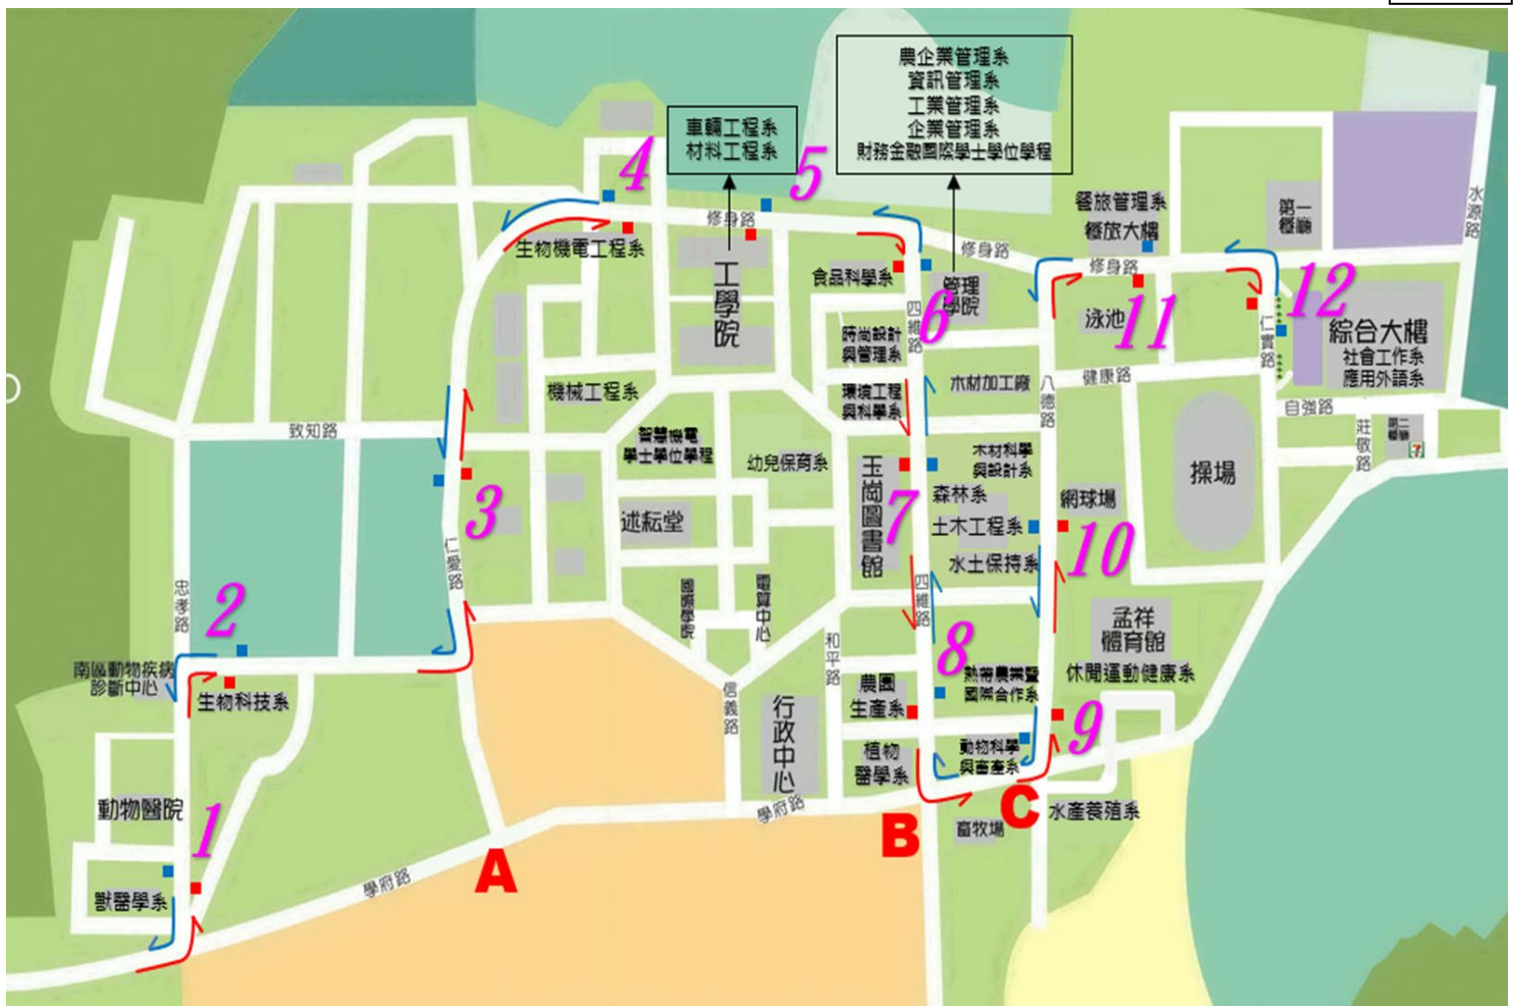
農企業管理系
資訊管理系
工業管理系
企業管理系
財務金融國際學士學位學程

車輛工程系
材料工程系

4
5
修身路
生物機電工程系
工學院
食品科學系
修身路
管理學院
6
四維路
餐旅管理系
餐旅大樓
修身路
泳池
11
第一餐廳
12
仁實路
綜合大樓
社會工作系
應用外語系
水源路
時尚設計與管理系
機械工程系
木材加工廠
健康路
八德路
自強路
環境工程與科學系
致知路
智慧機電學士學位學程
幼兒保育系
木材科學與設計系
第二餐廳
莊敬路
操場
玉崗圖書館
7
森林系
網球場
3
仁愛路
述耘堂
土木工程系
10
水土保持系
四維路
國際學院
電算中心
孟祥體育館
2
忠孝路
和平路
8
熱帶農業暨國際合作系
休閒運動健康系
南區動物疾病診斷中心
生物科技系
信義路
行政中心
農園生產系
9
植物醫學系
動物科學與畜產系
動物醫院
學府路
B
C
水產養殖系
1
畜牧場
A
獸醫學系
學府路